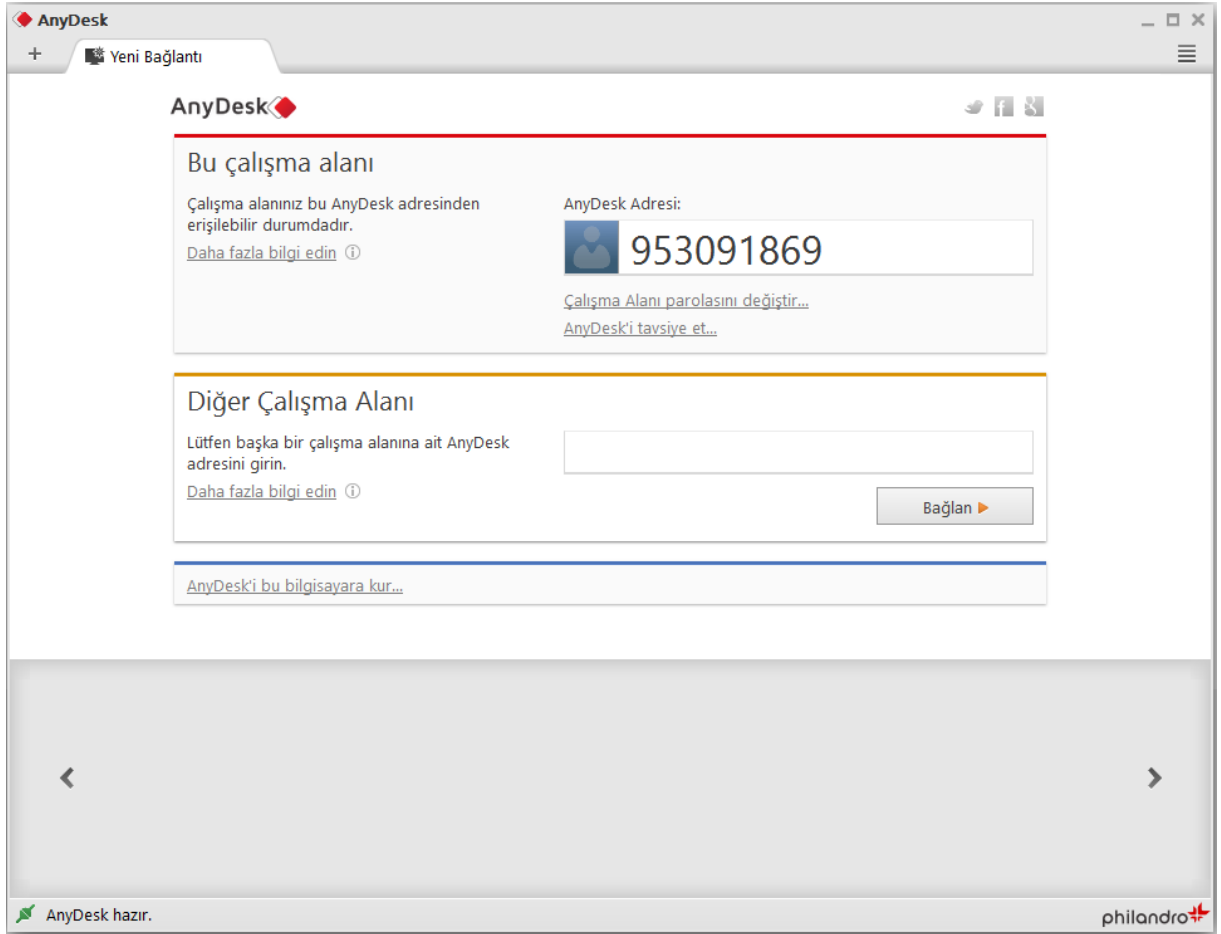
AnyDesk

+ Yeni Bağlantı

AnyDesk

Bu çalışma alanı

Çalışma alanınız bu AnyDesk adresinden erişilebilir durumdadır.

Daha fazla bilgi edin ⓘ

AnyDesk Adresi:

953091869

Çalışma Alanı parolasını değiştir...

AnyDesk'i tavsiye et...

Diğer Çalışma Alanı

Lütfen başka bir çalışma alanına ait AnyDesk adresini girin.

Daha fazla bilgi edin ⓘ

Bağlan ▶

AnyDesk'i bu bilgisayara kur...

‹

›

AnyDesk hazır.

philandro